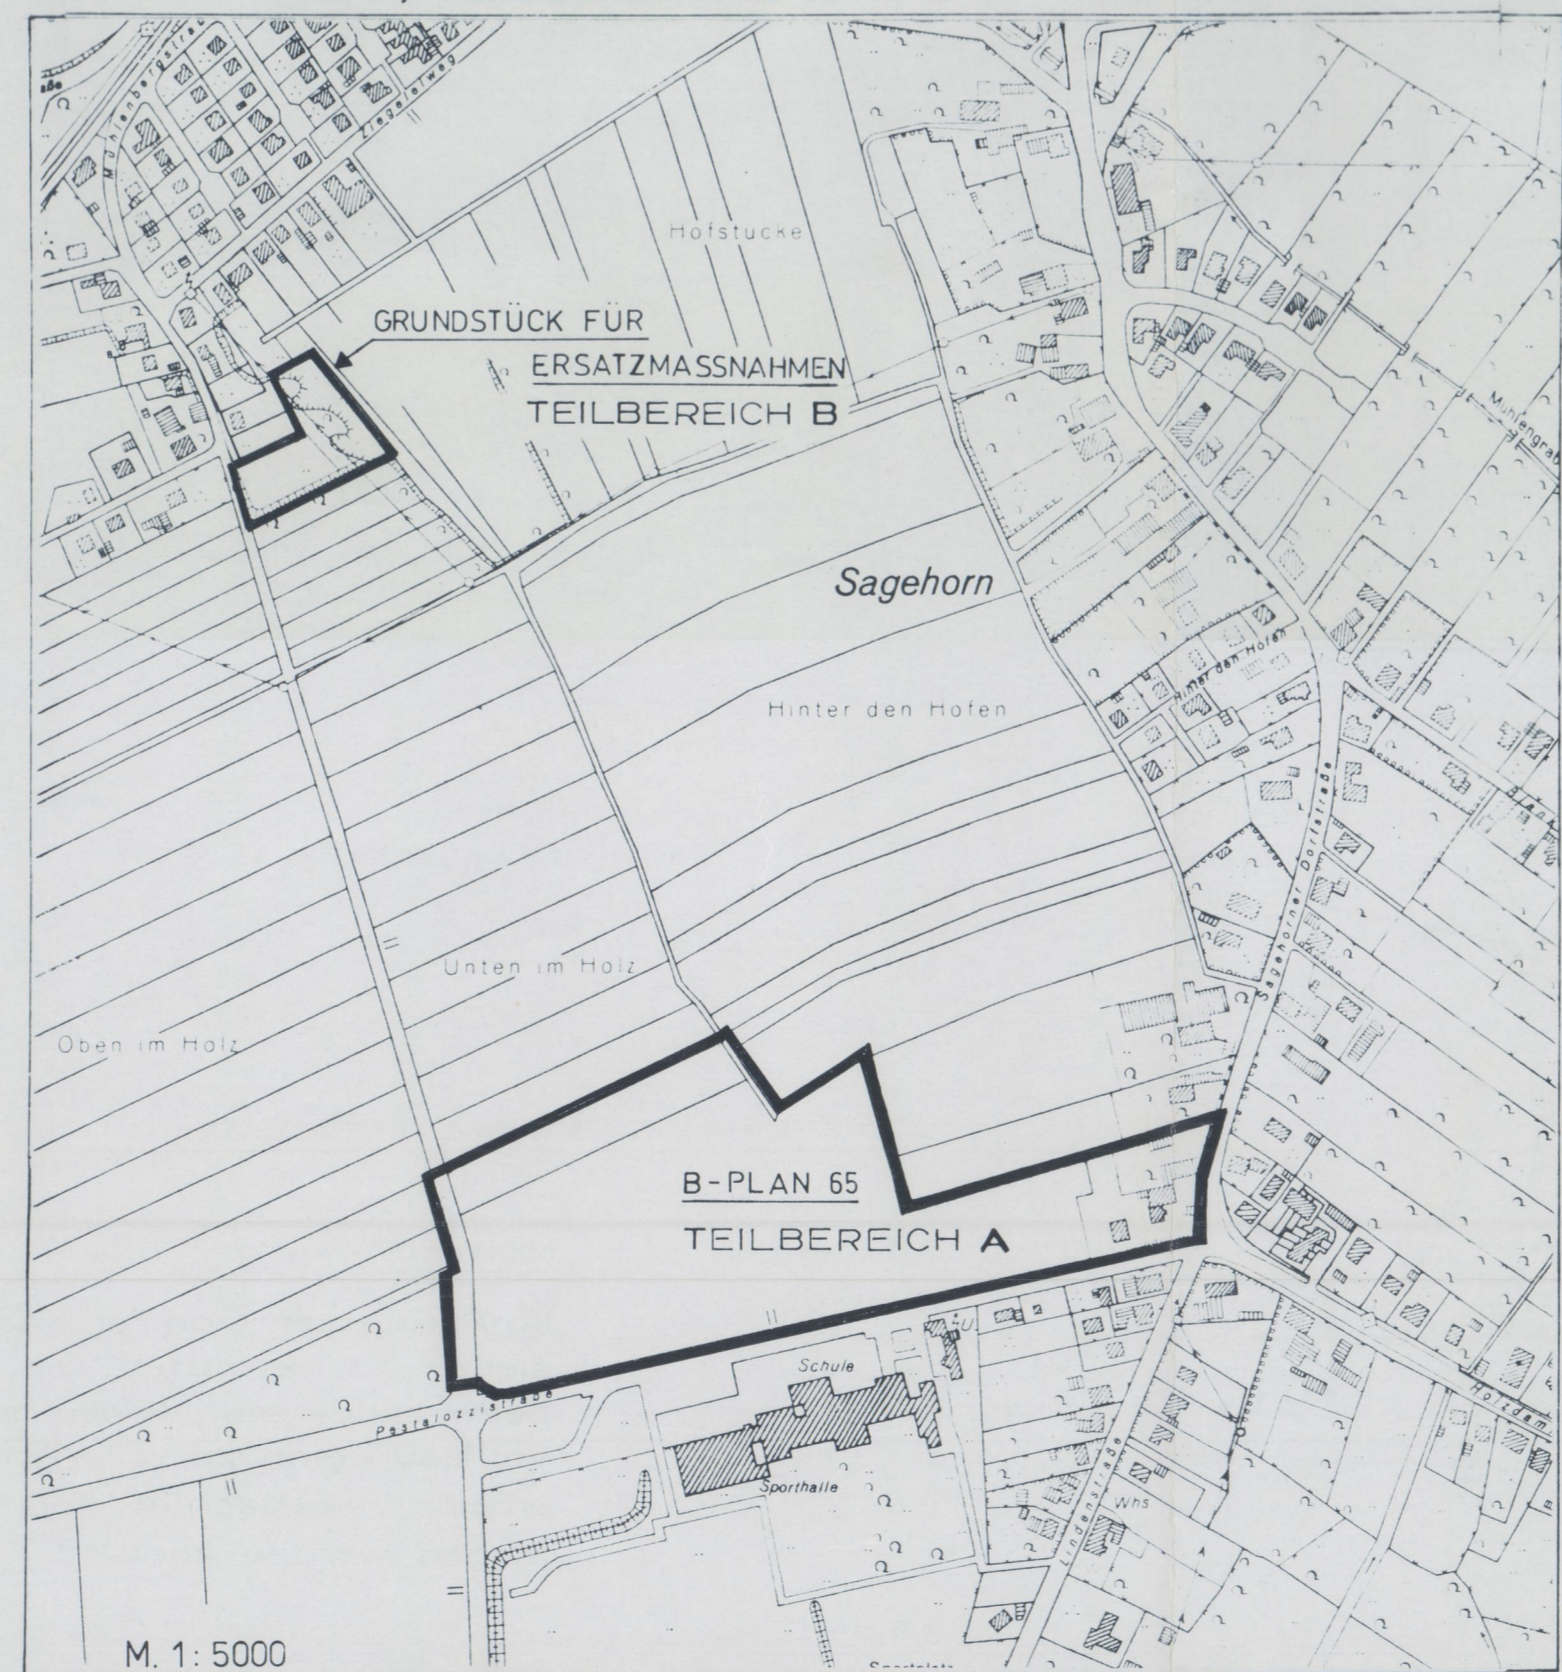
Mühlenbergstraße

Ziegeleiweg

Hofstucke

GRUNDSTÜCK FÜR ERSATZMASSNAHMEN

TEILBEREICH B

Muhlengrab

Sagehorn

Hinter den Höfen

Hinter den Hofen

Sagehorner Dorfstraße

Unten im Holz

Oben im Holz

B-PLAN 65

TEILBEREICH A

Schule

Pestalozzistraße

Sporthalle

Lindenstraße

Whs

Holzdam

M. 1: 5000

Sportplatz